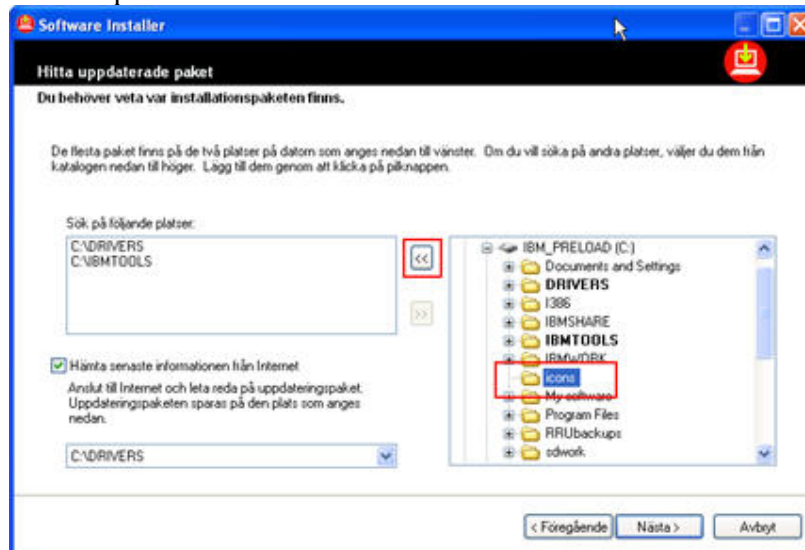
Software Installer

Hitta uppdaterade paket

Du behöver veta var installationspaketen finns.

De flesta paket finns på de två platser på datorn som anges nedan till vänster. Om du vill söka på andra platser, väljer du dem från katalogen nedan till höger. Lägg till dem genom att klicka på pilknappen.

Sök på följande platser:

C:\DRIVERS
C:\IBMTOOLS

<<

>>

IBM_PRELOAD (C:)
Documents and Settings
DRIVERS
I386
IBMSHARE
IBMTOOLS
IBMWORK
icons
My software
Program Files
RRUbackups
sdwork

Hämta senaste informationen från Internet

Anslut till Internet och leta reda på uppdateringspaket. Uppdateringspaketen sparas på den plats som anges nedan.

C:\DRIVERS

< Föregående
Nästa >
Avbryt